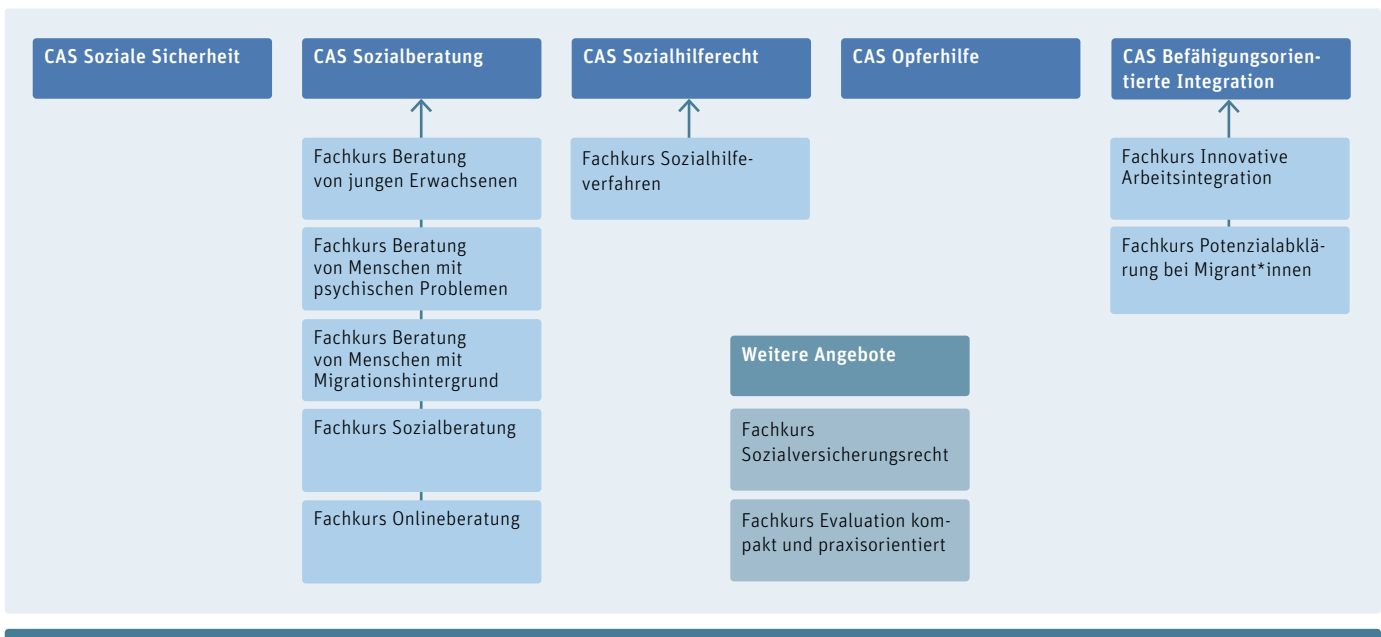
CAS Soziale Sicherheit

CAS Sozialberatung

Fachkurs Beratung von jungen Erwachsenen

Fachkurs Beratung von Menschen mit psychischen Problemen

Fachkurs Beratung von Menschen mit Migrationshintergrund

Fachkurs Sozialberatung

Fachkurs Onlineberatung

CAS Sozialhilferecht

Fachkurs Sozialhilfeverfahren

CAS Opferhilfe

CAS Befähigungsorientierte Integration

Fachkurs Innovative Arbeitsintegration

Fachkurs Potenzialabklärung bei Migrant*innen

Weitere Angebote

Fachkurs Sozialversicherungsrecht

Fachkurs Evaluation kompakt und praxisorientiert